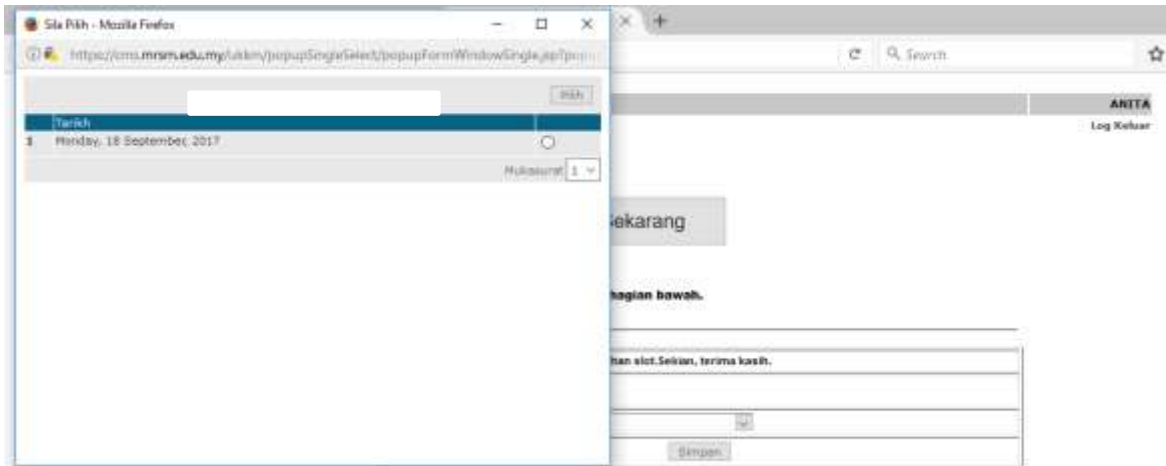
Sila Pilih - Mozilla Firefox

https://cms.mrsm.edu.my/ukkm/popupSingleSelect/popupFormWindowSingle.jsp?p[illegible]

Pilih

| | Tarikh | |
|---|---|---|
| 1 | Monday, 18 September, 2017 | ○ |

Mukasurat 1

Search

ANITA

Log Keluar

ekarang

bagian bawah.

han slot.Sekian, terima kasih.

Simpan